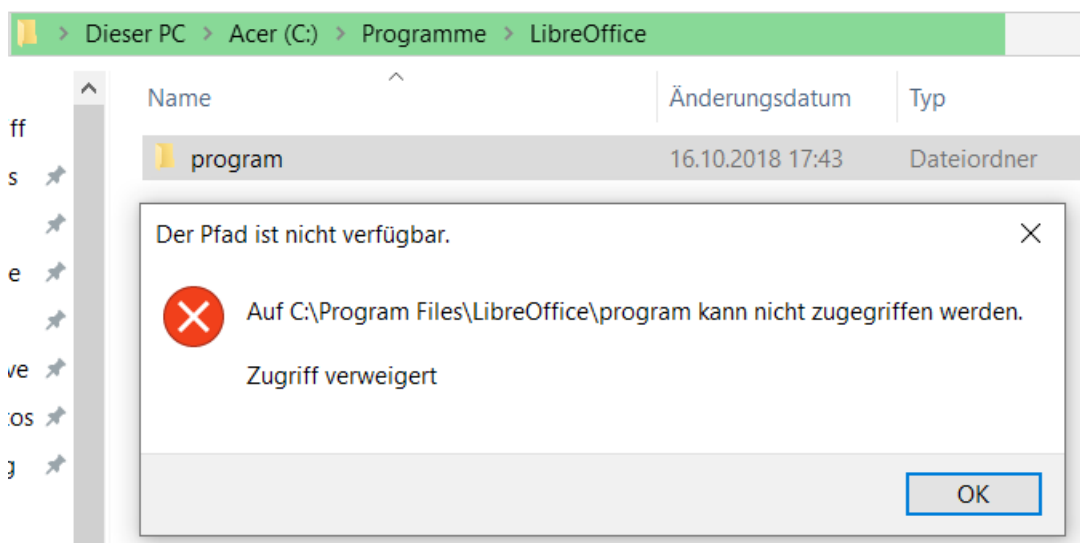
> Dieser PC > Acer (C:) > Programme > LibreOffice

ff
s
e
ve
tos
g

Name | Änderungsdatum | Typ

program | 16.10.2018 17:43 | Dateiordner

Der Pfad ist nicht verfügbar.

Auf C:\Program Files\LibreOffice\program kann nicht zugegriffen werden.

Zugriff verweigert

OK